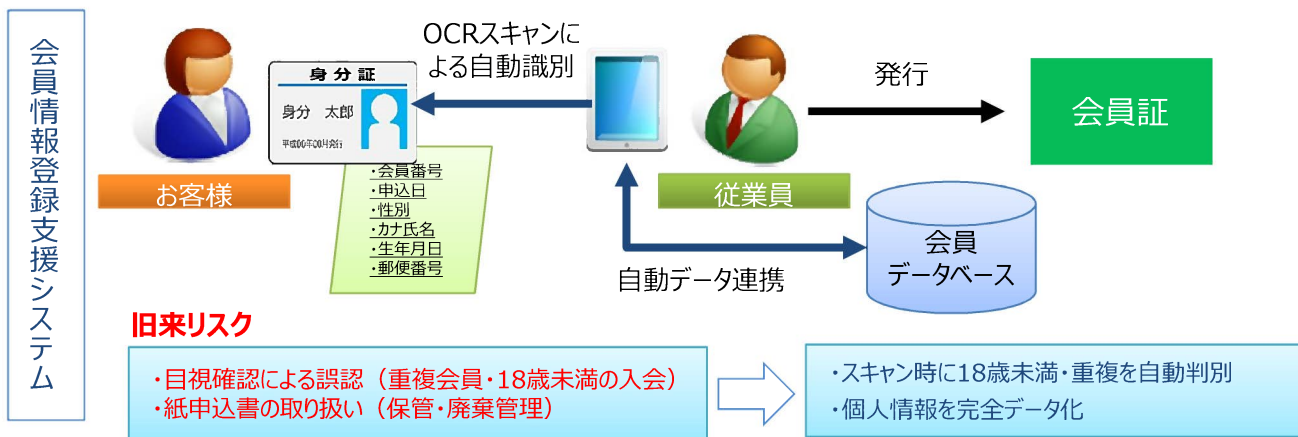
会員情報登録支援システム

身分証
身分 太郎
平成00年00月発行

・会員番号
・申込日
・性別
・カナ氏名
・生年月日
・郵便番号

お客様

OCRスキャンによる自動識別

従業員

発行

会員証

自動データ連携

会員データベース

旧来リスク

・目視確認による誤認（重複会員・18歳未満の入会）
・紙申込書の取り扱い（保管・廃棄管理）

・スキャン時に18歳未満・重複を自動判別
・個人情報を完全データ化